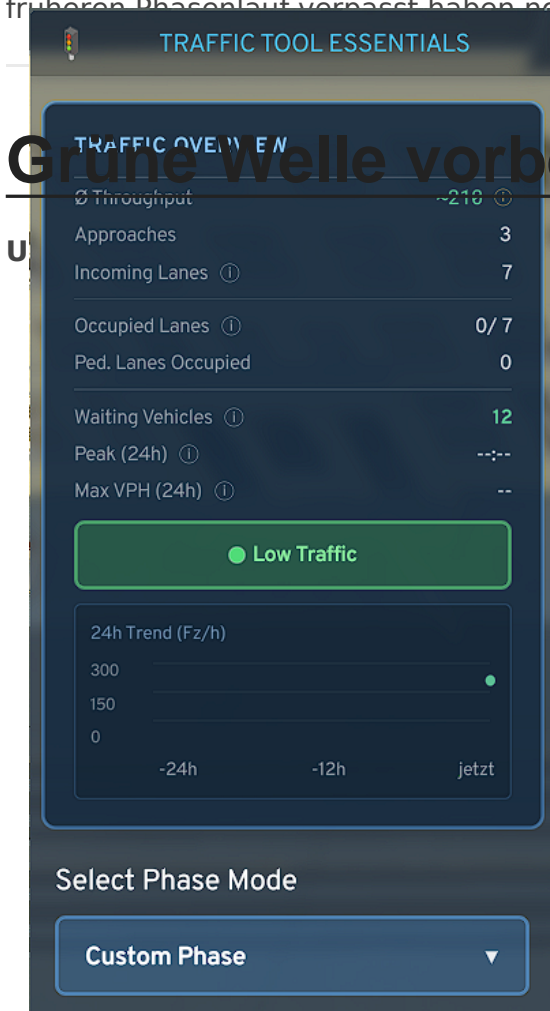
früheren Phasenlauf verpasst haben ne

TRAFFIC TOOL ESSENTIALS

Grüne Welle vorb

TRAFFIC OVERVIEW

Ø Throughput ~218 ⓘ

U

Approaches 3

Incoming Lanes ⓘ 7

Occupied Lanes ⓘ 0/ 7

Ped. Lanes Occupied 0

Waiting Vehicles ⓘ 12

Peak (24h) ⓘ --:--

Max VPH (24h) ⓘ --

Low Traffic

24h Trend (Fz/h)

300

150

0

-24h -12h jetzt

Select Phase Mode

Custom Phase ▼